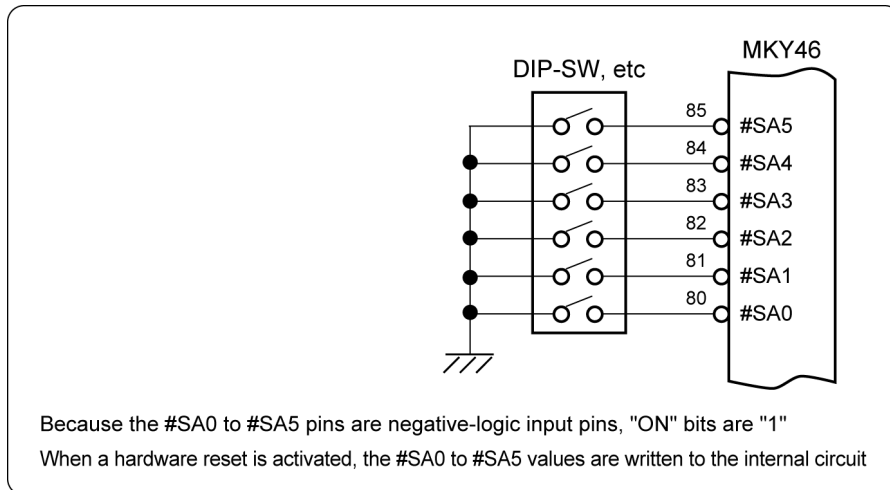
DIP-SW, etc

MKY46

85
#SA5
84
#SA4
83
#SA3
82
#SA2
81
#SA1
80
#SA0

Because the #SA0 to #SA5 pins are negative-logic input pins, "ON" bits are "1"

When a hardware reset is activated, the #SA0 to #SA5 values are written to the internal circuit